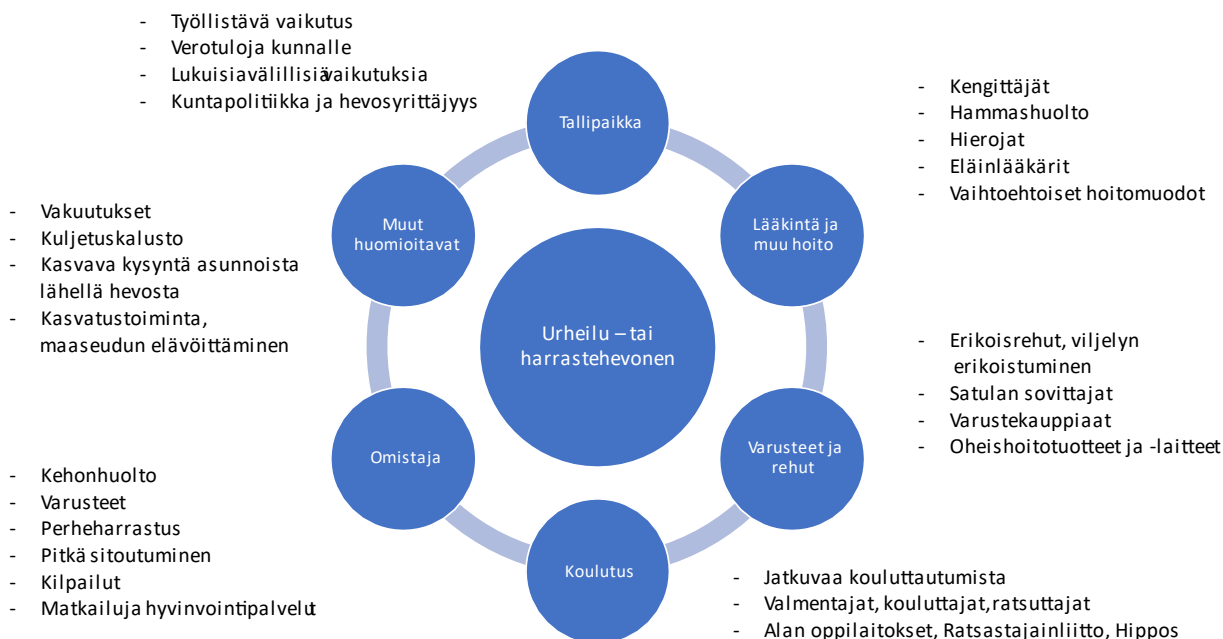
- Työllistävä vaikutus
- Verotuloja kunnalle
- Lukuisia välillisiä vaikutuksia
- Kuntapolitiikka ja hevosyrittäjyys

Tallipaikka

- Kengittäjät
- Hammashuolto
- Hierojat
- Eläinlääkärit
- Vaihtoehtoiset hoitomuodot

- Vakuutukset
- Kuljetuskalusto
- Kasvava kysyntä asunnoista lähellä hevosta
- Kasvatustoiminta, maaseudun elävöittäminen

Muut huomioitavat

Lääkintä ja muu hoito

Urheilu – tai harrastehevonen

- Erikoisrehut, viljelyn erikoistuminen
- Satulan sovittajat
- Varustekauppiaat
- Oheishoitotuotteet ja -laitteet

Omistaja

Varusteet ja rehut

- Kehonhuolto
- Varusteet
- Perheharrastus
- Pitkä sitoutuminen
- Kilpailut
- Matkailu ja hyvinvointipalvelut

Koulutus

- Jatkuvaa kouluttautumista
- Valmentajat, kouluttajat, ratsuttajat
- Alan oppilaitokset, Ratsastajainliitto, Hippos